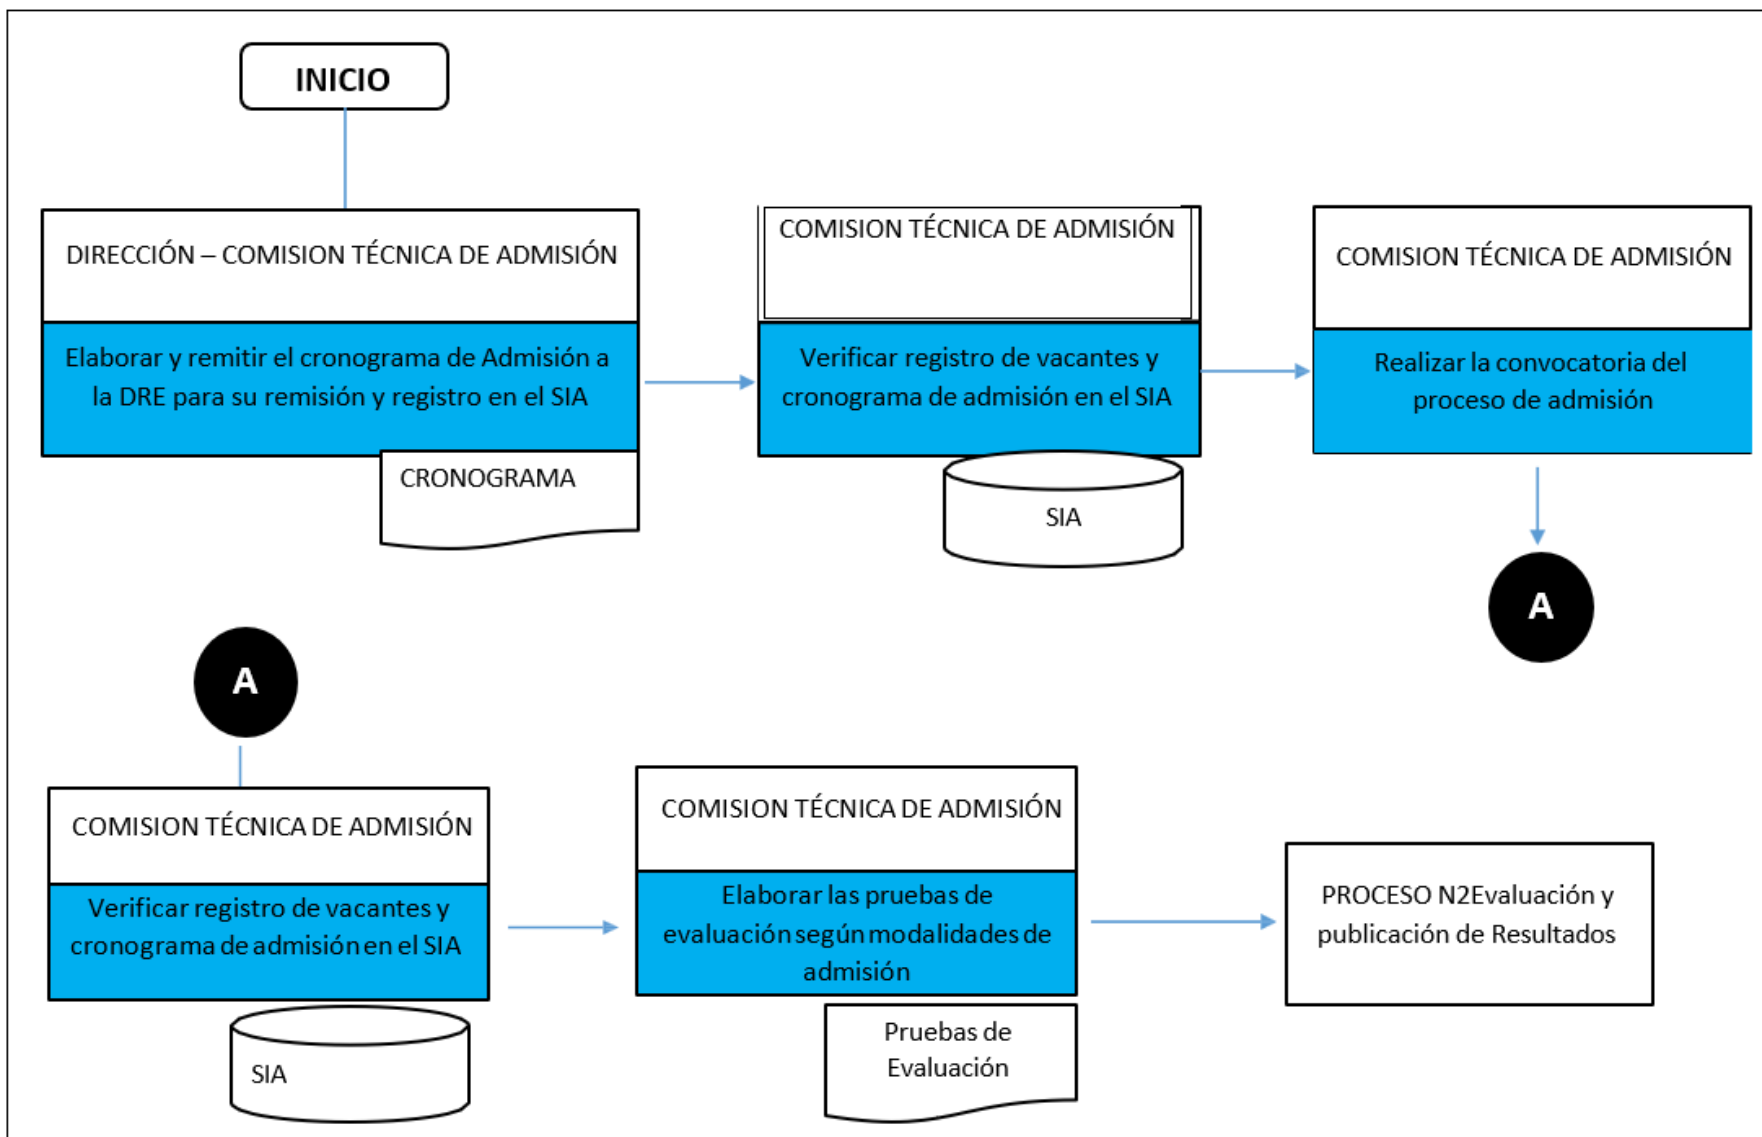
INICIO

DIRECCIÓN – COMISION TÉCNICA DE ADMISIÓN

Elaborar y remitir el cronograma de Admisión a la DRE para su remisión y registro en el SIA

CRONOGRAMA

COMISION TÉCNICA DE ADMISIÓN

Verificar registro de vacantes y cronograma de admisión en el SIA

SIA

COMISION TÉCNICA DE ADMISIÓN

Realizar la convocatoria del proceso de admisión

A

A

COMISION TÉCNICA DE ADMISIÓN

Verificar registro de vacantes y cronograma de admisión en el SIA

SIA

COMISION TÉCNICA DE ADMISIÓN

Elaborar las pruebas de evaluación según modalidades de admisión

Pruebas de Evaluación

PROCESO N2Evaluación y publicación de Resultados